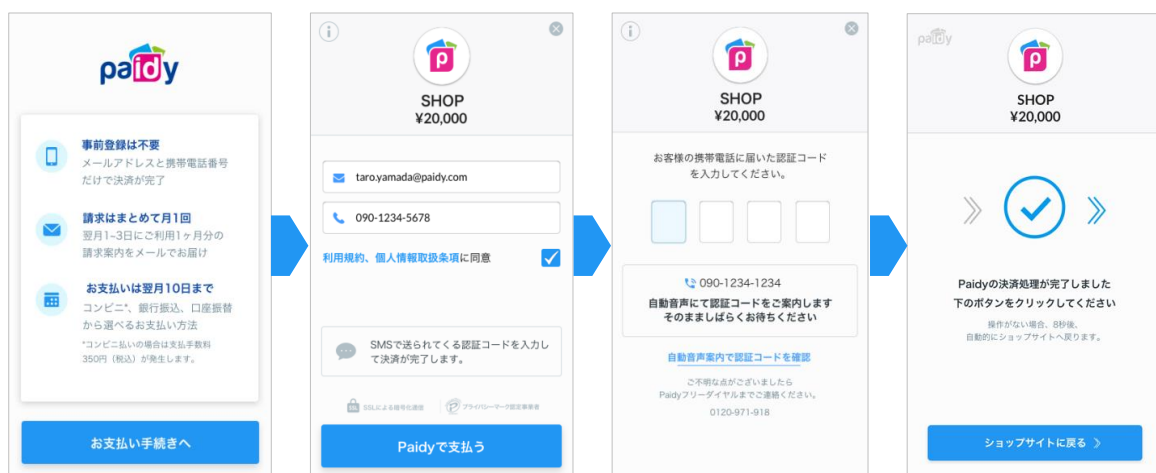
paidy

事前登録は不要
メールアドレスと携帯電話番号だけで決済が完了

請求はまとめて月1回
翌月1~3日にご利用1ヶ月分の請求案内をメールでお届け

お支払いは翌月10日まで
コンビニ*、銀行振込、口座振替から選べるお支払い方法
*コンビニ払いの場合は支払手数料350円（税込）が発生します。

お支払い手続きへ

SHOP
¥20,000

taro.yamada@paidy.com
090-1234-5678
利用規約、個人情報取扱条項に同意

SMSで送られてくる認証コードを入力して決済が完了します。

SSLによる暗号化通信
プライバシーマーク認定事業者

Paidyで支払う

SHOP
¥20,000

お客様の携帯電話に届いた認証コードを入力してください。

090-1234-1234
自動音声にて認証コードをご案内します
そのまましばらくお待ちください

自動音声案内で認証コードを確認

ご不明な点がございましたら
Paidyフリーダイヤルまでご連絡ください。
0120-971-918

paidy
SHOP
¥20,000

Paidyの決済処理が完了しました
下のボタンをクリックしてください

操作がない場合、8秒後、
自動的にショップサイトへ戻ります。

ショップサイトに戻る